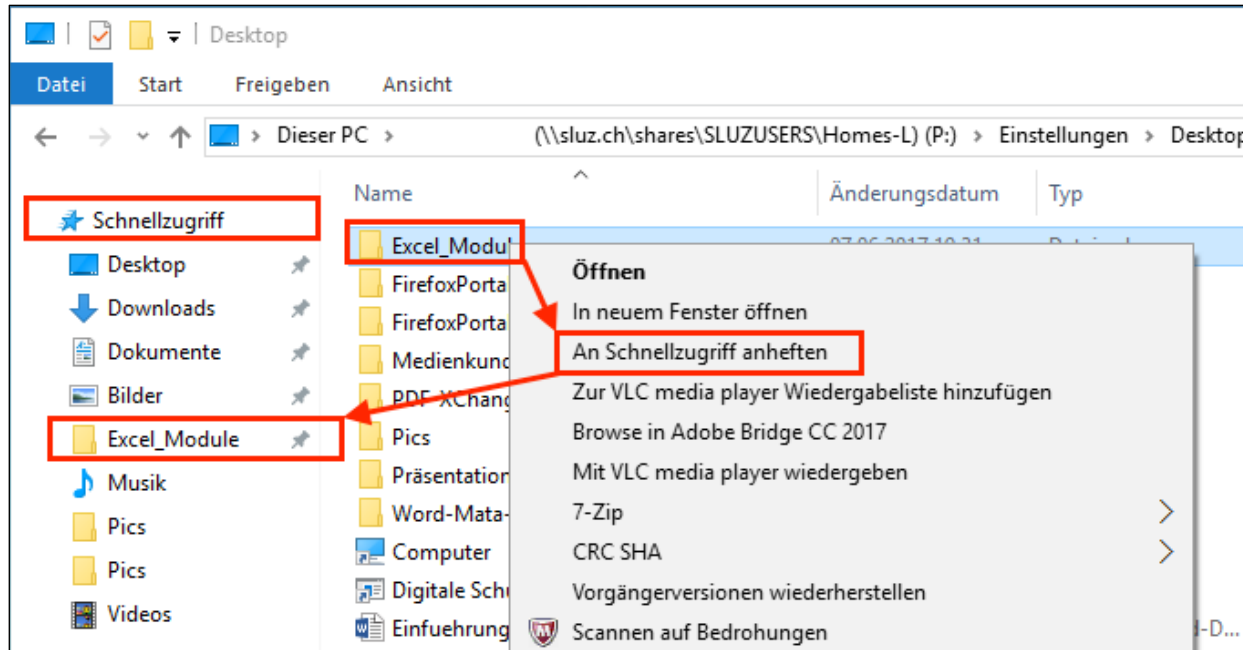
Desktop

Datei Start Freigeben Ansicht

Dieser PC > (\\sluz.ch\shares\SLUZUSERS\Homes-L) (P:) > Einstellungen > Desktop

Schnellzugriff
Desktop
Downloads
Dokumente
Bilder
Excel_Module
Musik
Pics
Pics
Videos

Name | Änderungsdatum | Typ

Excel_Modul
FirefoxPorta
FirefoxPorta
Medienkund
PDF-XChang
Pics
Präsentation
Word-Mata-
Computer
Digitale Sch
Einfuehrung

Öffnen
In neuem Fenster öffnen
An Schnellzugriff anheften
Zur VLC media player Wiedergabeliste hinzufügen
Browse in Adobe Bridge CC 2017
Mit VLC media player wiedergeben
7-Zip
CRC SHA
Vorgängerversionen wiederherstellen
Scannen auf Bedrohungen